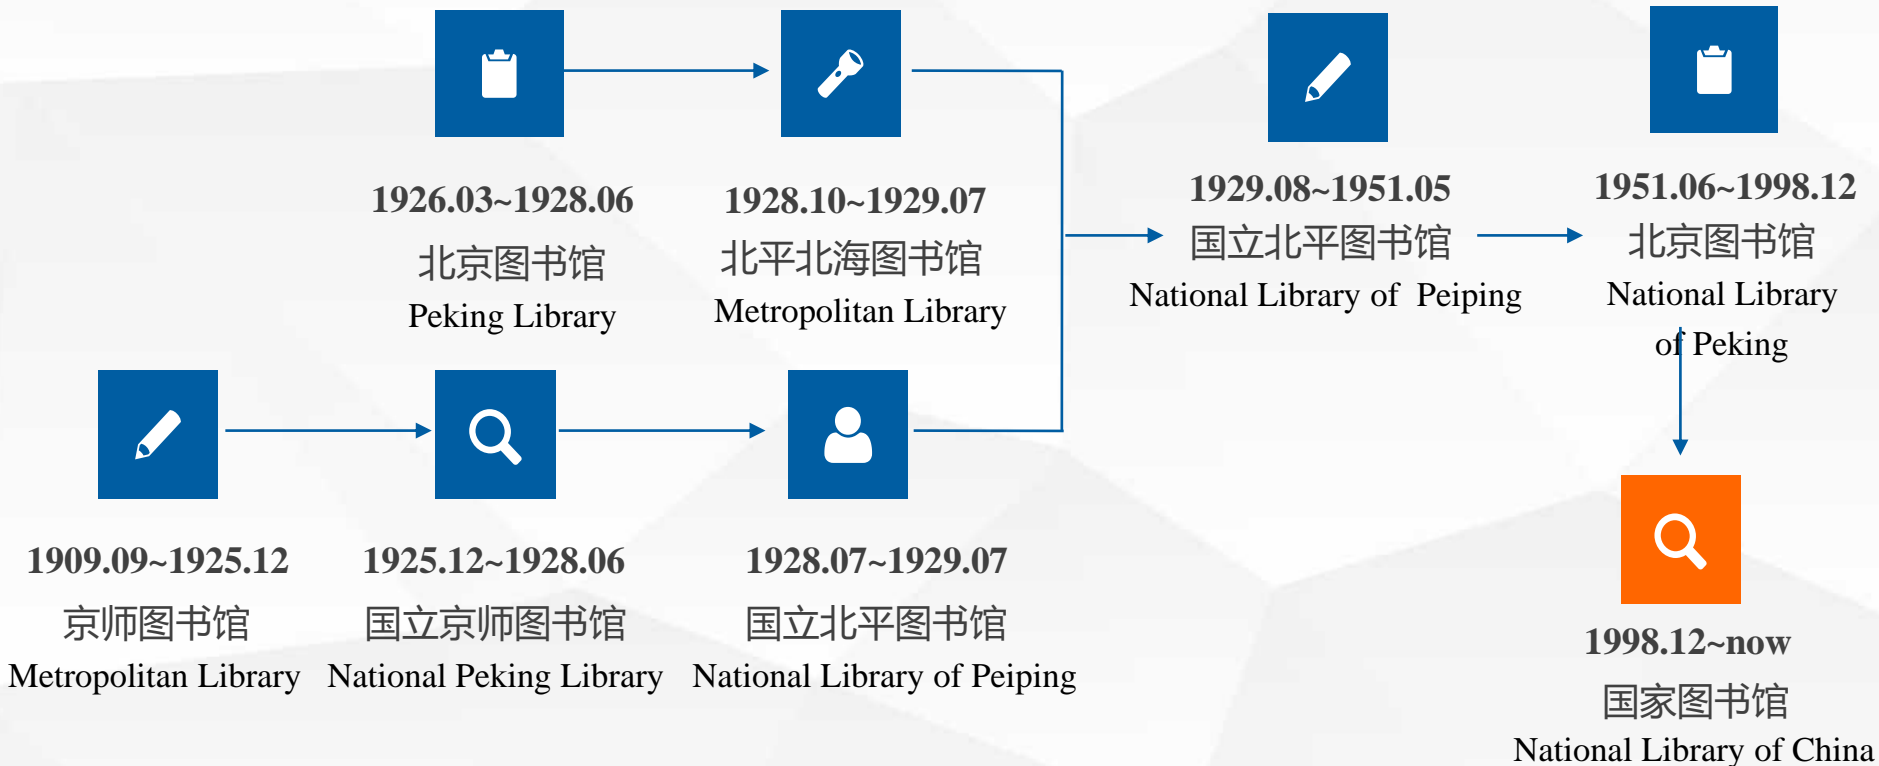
1926.03~1928.06
北京图书馆
Peking Library

1928.10~1929.07
北平北海图书馆
Metropolitan Library

1929.08~1951.05
国立北平图书馆
National Library of Peiping

1951.06~1998.12
北京图书馆
National Library of Peking

1909.09~1925.12
京师图书馆
Metropolitan Library

1925.12~1928.06
国立京师图书馆
National Peking Library

1928.07~1929.07
国立北平图书馆
National Library of Peiping

1998.12~now
国家图书馆
National Library of China